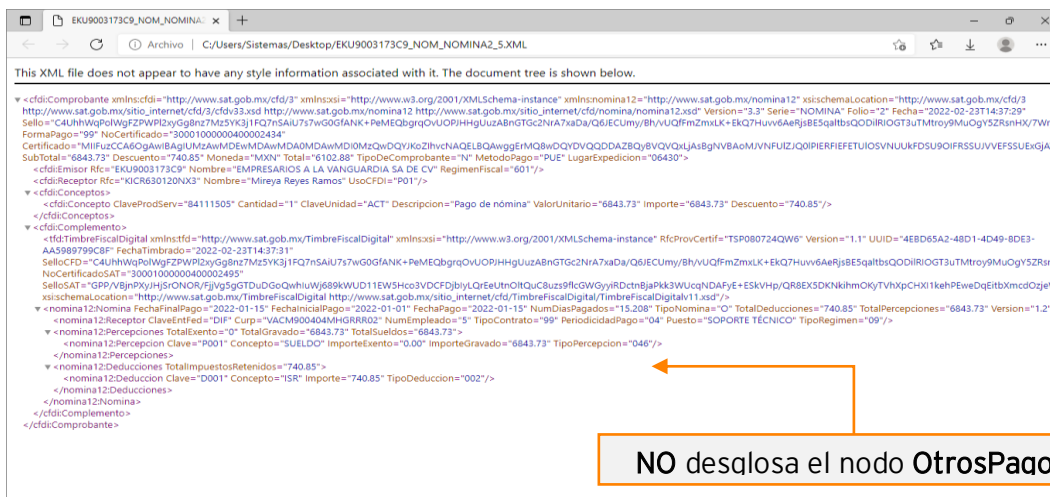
EKU9003173C9_NOM_NOMINA2 ×  +

Archivo | C:/Users/Sistemas/Desktop/EKU9003173C9_NOM_NOMINA2_5.XML

This XML file does not appear to have any style information associated with it. The document tree is shown below.

<cfdi:Comprobante xmlns:cfdi="http://www.sat.gob.mx/cfd/3" xmlns:xsi="http://www.w3.org/2001/XMLSchema-instance" xmlns:nomina12="http://www.sat.gob.mx/nomina12" xsi:schemaLocation="http://www.sat.gob.mx/cfd/3 http://www.sat.gob.mx/sitio_internet/cfd/3/cfdv33.xsd http://www.sat.gob.mx/nomina12 http://www.sat.gob.mx/sitio_internet/cfd/nomina/nomina12.xsd" Version="3.3" Serie="NOMINA" Folio="2" Fecha="2022-02-23T14:37:29" Sello="C4UhhWqPolWgFZPWPl2xyGg8nz7Mz5YK3j1FQ7nSAiU7s7wG0GfANK+PeMEQbgrqOvUOPJHHgUuzABnGTGc2NrA7xaDa/Q6JECUmy/Bh/vUQfFmZmxLK+EkQ7Huvv6AeRjsBE5qaltbsQODilRIOGT3uTMtroy9MuOgY5ZRsnHX/7W FormaPago="99" NoCertificado="30001000000400002434" Certificado="MIIFuzCCA6OgAwIBAgIUMzAwMDEwMDAwMDA0MDAwMDI0MzQwDQYJKoZIhvcNAQELBQAwggErMQ8wDQYDVQQDDAZBQyBVQVQxLjAsBgNVBAoMJVNFUlZJQ0lPIERFIEFETUlOSVNUUkFDSU9OIFRSSUJVVEFSSUExGjA SubTotal="6843.73" Descuento="740.85" Moneda="MXN" Total="6102.88" TipoDeComprobante="N" MetodoPago="PUE" LugarExpedicion="06430">
<cfdi:Emisor Rfc="EKU9003173C9" Nombre="EMPRESARIOS A LA VANGUARDIA SA DE CV" RegimenFiscal="601"/>
<cfdi:Receptor Rfc="KICR630120NX3" Nombre="Mireya Reyes Ramos" UsoCFDI="P01"/>
<cfdi:Conceptos>
<cfdi:Concepto ClaveProdServ="84111505" Cantidad="1" ClaveUnidad="ACT" Descripcion="Pago de nómina" ValorUnitario="6843.73" Importe="6843.73" Descuento="740.85"/>
</cfdi:Conceptos>
<cfdi:Complemento>
<tfd:TimbreFiscalDigital xmlns:tfd="http://www.sat.gob.mx/TimbreFiscalDigital" xmlns:xsi="http://www.w3.org/2001/XMLSchema-instance" RfcProvCertif="TSP080724QW6" Version="1.1" UUID="4EBD65A2-48D1-4D49-8DE3-AA5989799C8F" FechaTimbrado="2022-02-23T14:37:31" SelloCFD="C4UhhWqPolWgFZPWPl2xyGg8nz7Mz5YK3j1FQ7nSAiU7s7wG0GfANK+PeMEQbgrqOvUOPJHHgUuzABnGTGc2NrA7xaDa/Q6JECUmy/Bh/vUQfFmZmxLK+EkQ7Huvv6AeRjsBE5qaltbsQODilRIOGT3uTMtroy9MuOgY5ZRsnHX NoCertificadoSAT="30001000000400002495" SelloSAT="GPP/VBjnPXyJHjSrONOR/FjjVg5gGTDuDGoQwhIuWj689kWUD11EW5Hco3VDCFDjblyLQrEeUtnOltQuC8uzs9flcGWGyyiRDctnBjaPkk3WUcqNDAFyE+ESkVHp/QR8EX5DKNkihmOKyTVhXpCHXl1kehPEweDqEitbXmcdOzje xsi:schemaLocation="http://www.sat.gob.mx/TimbreFiscalDigital http://www.sat.gob.mx/sitio_internet/cfd/TimbreFiscalDigital/TimbreFiscalDigitalv11.xsd"/>
<nomina12:Nomina FechaFinalPago="2022-01-15" FechaInicialPago="2022-01-01" FechaPago="2022-01-15" NumDiasPagados="15.208" TipoNomina="O" TotalDeducciones="740.85" TotalPercepciones="6843.73" Version="1.2"
<nomina12:Receptor ClaveEntFed="DIF" Curp="VACM900404MHGRRR02" NumEmpleado="5" TipoContrato="99" PeriodicidadPago="04" Puesto="SOPORTE TÉCNICO" TipoRegimen="09"/>
<nomina12:Percepciones TotalExento="0" TotalGravado="6843.73" TotalSueldos="6843.73">
<nomina12:Percepcion Clave="P001" Concepto="SUELDO" ImporteExento="0.00" ImporteGravado="6843.73" TipoPercepcion="046"/>
</nomina12:Percepciones>
<nomina12:Deducciones TotalImpuestosRetenidos="740.85">
<nomina12:Deduccion Clave="D001" Concepto="ISR" Importe="740.85" TipoDeduccion="002"/>
</nomina12:Deducciones>
</nomina12:Nomina>
</cfdi:Complemento>
</cfdi:Comprobante>

NO desglosa el nodo OtrosPago